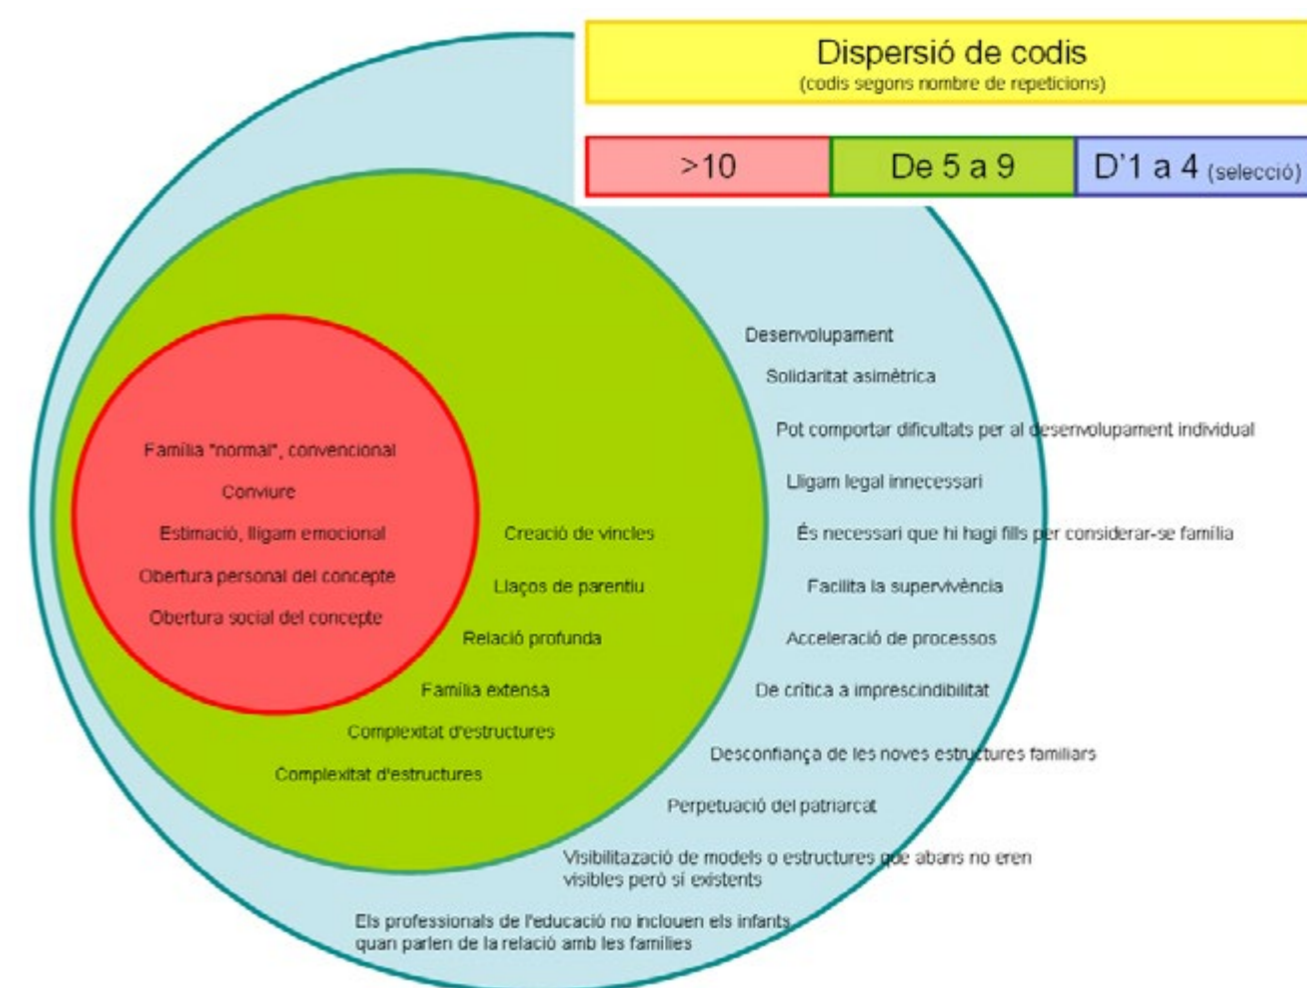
Dispersió de codis
(codis segons nombre de repeticions)

| >10 | De 5 a 9 | D'1 a 4 (selecció) |
|---|---|---|

Família "normal", convencional
Conviure
Estimació, lligam emocional
Obertura personal del concepte
Obertura social del concepte

Creació de vincles
Llaços de parentiu
Relació profunda
Família extensa
Complexitat d'estructures
Complexitat d'estructures

Desenvolupament
Solidaritat asimètrica
Pot comportar dificultats per al desenvolupament individual
Lligam legal innecessari
És necessari que hi hagi fills per considerar-se família
Facilita la supervivència
Acceleració de processos
De crítica a imprescindibilitat
Desconfiança de les noves estructures familiars
Perpetuació del patriarcat
Visibilitazació de models o estructures que abans no eren visibles però sí existents
Els professionals de l'educació no inclouen els infants quan parlen de la relació amb les famílies